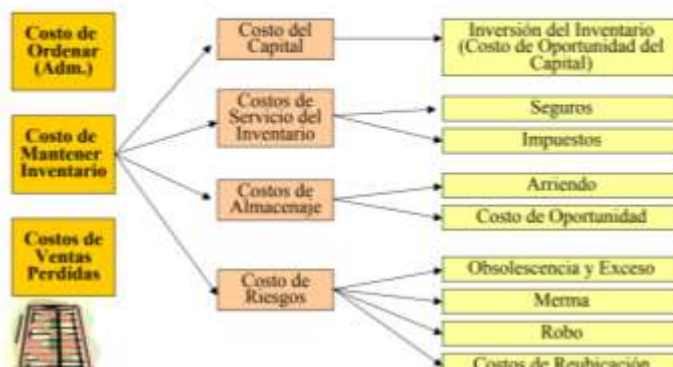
Costo de Ordenar (Adm.)

Costo de Mantener Inventario

Costos de Ventas Perdidas

Costo del Capital

Costos de Servicio del Inventario

Costos de Almacenaje

Costo de Riesgos

Inversión del Inventario (Costo de Oportunidad del Capital)

Seguros

Impuestos

Arriendo

Costo de Oportunidad

Obsolescencia y Exceso

Merma

Robo

Costos de Reubicación